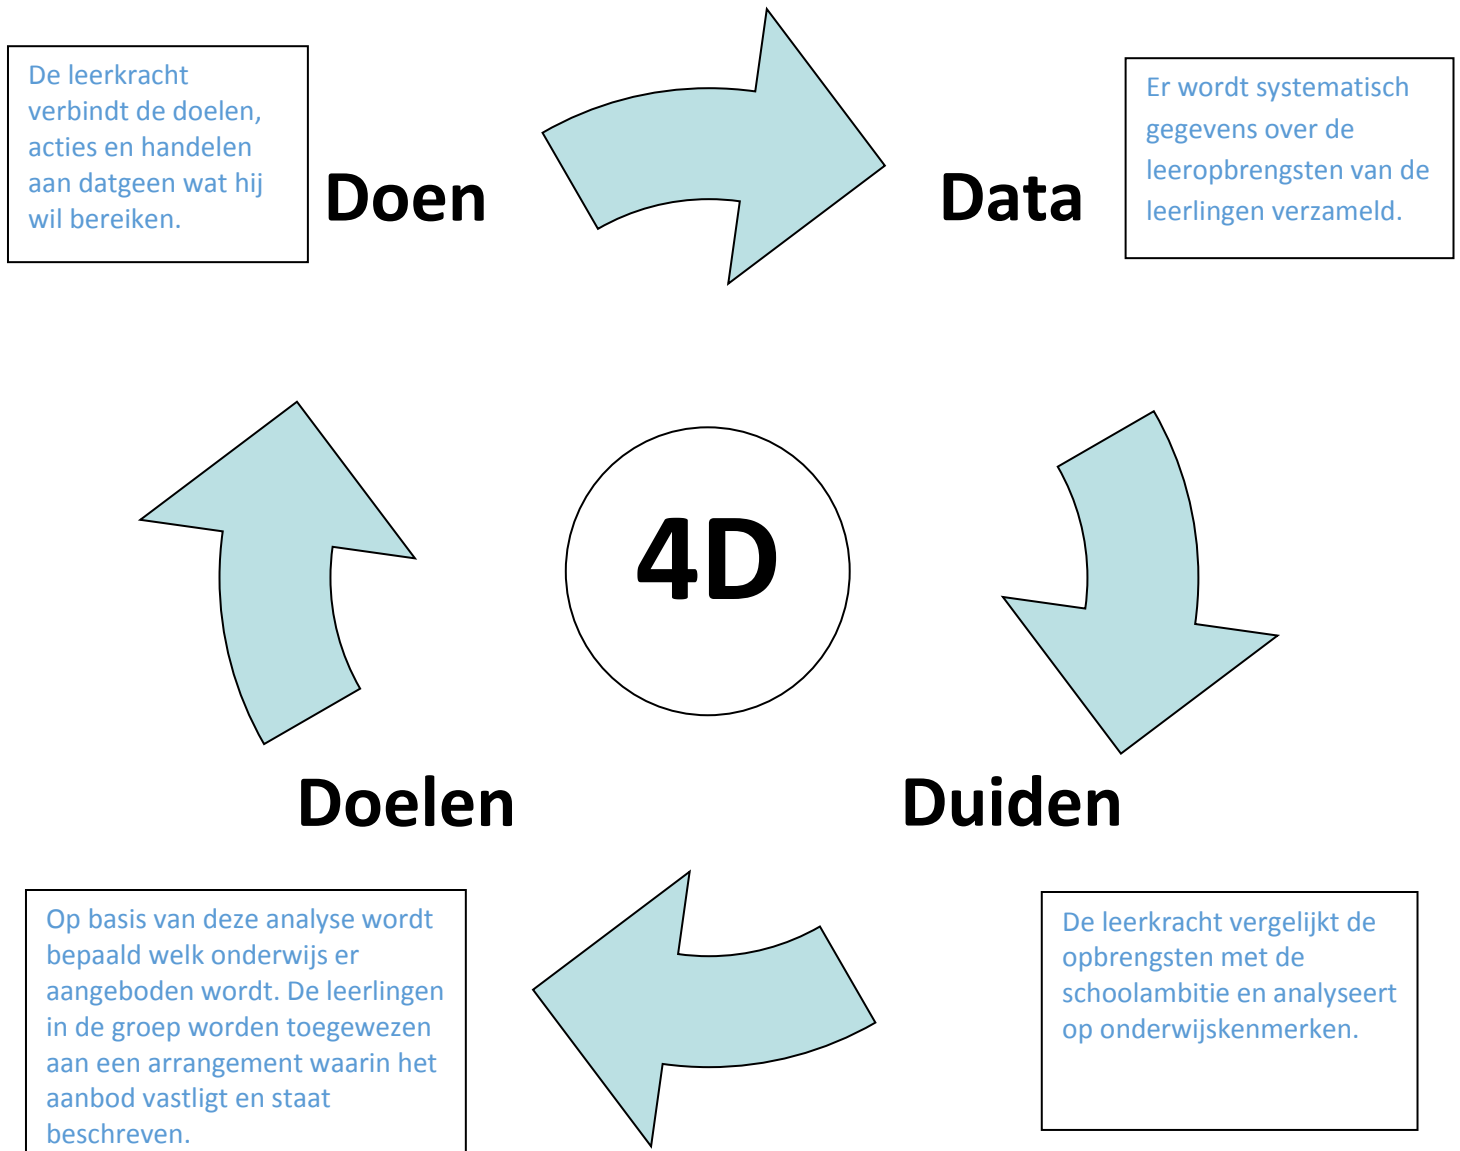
De leerkracht verbindt de doelen, acties en handelen aan datgeen wat hij wil bereiken.

Doen

Data

Er wordt systematisch gegevens over de leeropbrengsten van de leerlingen verzameld.

4D

Doelen

Duiden

Op basis van deze analyse wordt bepaald welk onderwijs er aangeboden wordt. De leerlingen in de groep worden toegewezen aan een arrangement waarin het aanbod vastligt en staat beschreven.

De leerkracht vergelijkt de opbrengsten met de schoolambitie en analyseert op onderwijskenmerken.